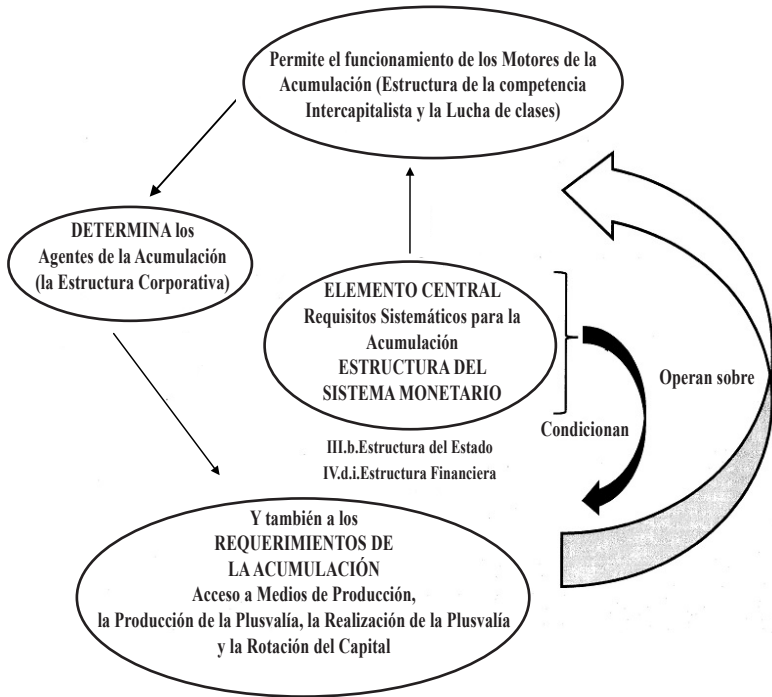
Permite el funcionamiento de los Motores de la Acumulación (Estructura de la competencia Intercapitalista y la Lucha de clases)

DETERMINA los Agentes de la Acumulación (la Estructura Corporativa)

ELEMENTO CENTRAL
Requisitos Sistemáticos para la Acumulación
ESTRUCTURA DEL SISTEMA MONETARIO

III.b.Estructura del Estado
IV.d.i.Estructura Financiera

Condicionan

Operan sobre

Y también a los
REQUERIMIENTOS DE LA ACUMULACIÓN
Acceso a Medios de Producción, la Producción de la Plusvalía, la Realización de la Plusvalía y la Rotación del Capital